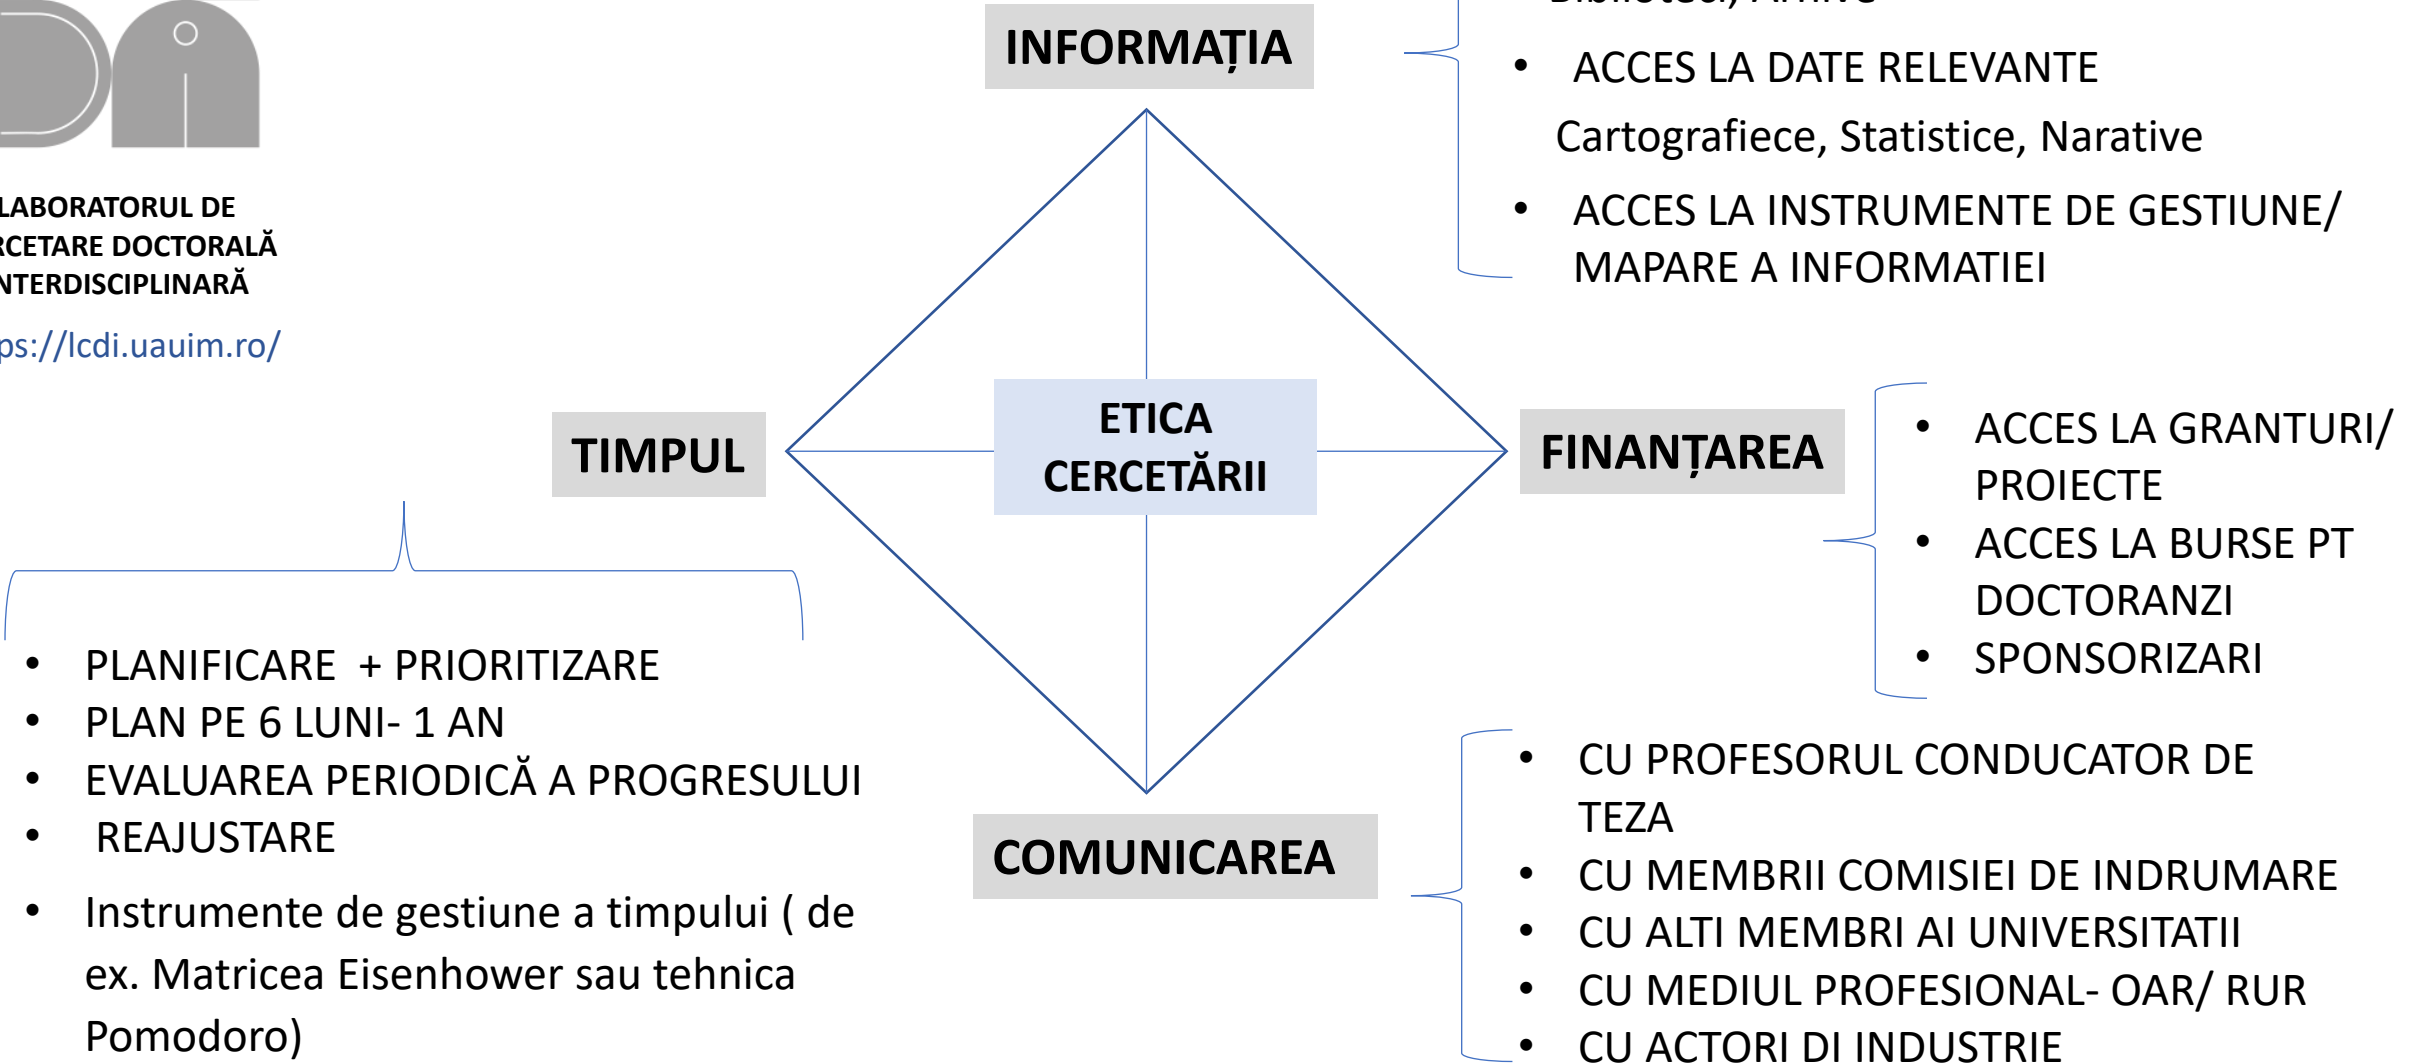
LABORATORUL DE
RCETARE DOCTORALĂ
NTERDISCIPLINARĂ

ps://lcdi.uauim.ro/

INFORMAȚIA

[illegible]

• ACCES LA DATE RELEVANTE
Cartografiece, Statistice, Narative
• ACCES LA INSTRUMENTE DE GESTIUNE/ MAPARE A INFORMATIEI

TIMPUL

ETICA CERCETĂRII

FINANȚAREA

• ACCES LA GRANTURI/ PROIECTE
• ACCES LA BURSE PT DOCTORANZI
• SPONSORIZARI

• PLANIFICARE + PRIORITIZARE
• PLAN PE 6 LUNI- 1 AN
• EVALUAREA PERIODICĂ A PROGRESULUI
• REAJUSTARE
• Instrumente de gestiune a timpului ( de ex. Matricea Eisenhower sau tehnica Pomodoro)

COMUNICAREA

• CU PROFESORUL CONDUCATOR DE TEZA
• CU MEMBRII COMISIEI DE INDRUMARE
• CU ALTI MEMBRI AI UNIVERSITATII
• CU MEDIUL PROFESIONAL- OAR/ RUR
• CU ACTORI DI INDUSTRIE